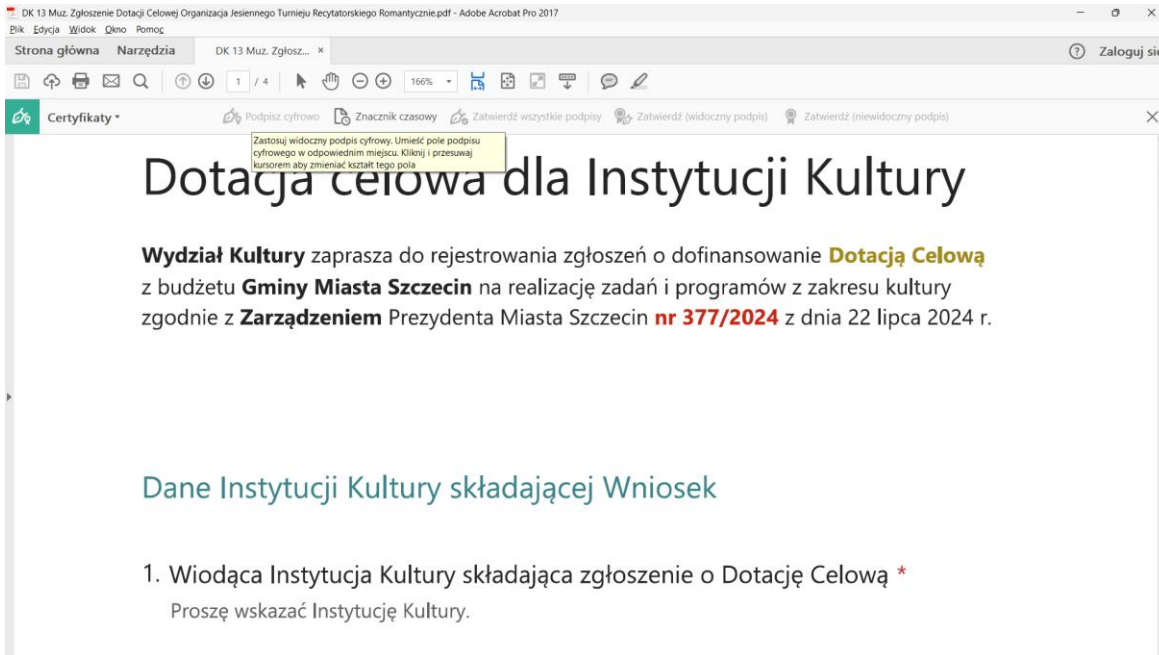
DK 13 Muz. Zgłoszenie Dotacji Celowej Organizacja Jesiennego Turnieju Recytatorskiego Romantycznie.pdf - Adobe Acrobat Pro 2017
Plik Edycja Widok Okno Pomoc
Strona główna Narzędzia DK 13 Muz. Zgłosz... ×
? Zaloguj się
1 / 4 166%
Certyfikaty Podpisz cyfrowo Znacznik czasowy Zatwierdź wszystkie podpisy Zatwierdź (widoczny podpis) Zatwierdź (niewidoczny podpis)
Zastosuj widoczny podpis cyfrowy. Umieść pole podpisu cyfrowego w odpowiednim miejscu. Kliknij i przesuwaj kursorem aby zmieniać kształt tego pola

Dotacja celowa dla Instytucji Kultury

Wydział Kultury zaprasza do rejestrowania zgłoszeń o dofinansowanie Dotacją Celową z budżetu Gminy Miasta Szczecin na realizację zadań i programów z zakresu kultury zgodnie z Zarządzeniem Prezydenta Miasta Szczecin nr 377/2024 z dnia 22 lipca 2024 r.

Dane Instytucji Kultury składającej Wniosek

1. Wiodąca Instytucja Kultury składająca zgłoszenie o Dotację Celową *
Proszę wskazać Instytucję Kultury.